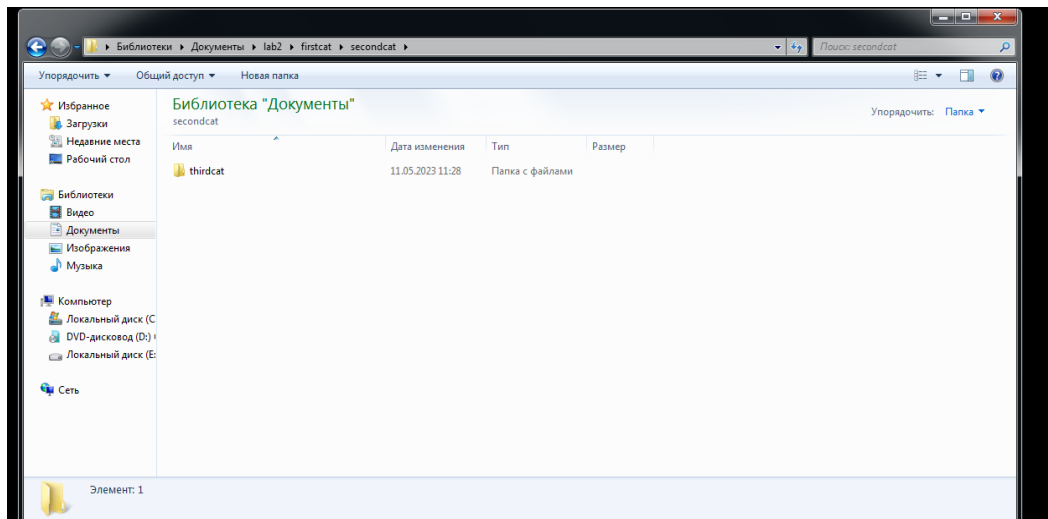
▸ Библиотеки ▸ Документы ▸ lab2 ▸ firstcat ▸ secondcat ▸

Поиск: secondcat

Упорядочить ▾ Общий доступ ▾ Новая папка

Избранное
Загрузки
Недавние места
Рабочий стол

Библиотеки
Видео
Документы
Изображения
Музыка

Компьютер
Локальный диск (C
DVD-дисковод (D:)
Локальный диск (E:

Сеть

Библиотека "Документы"
secondcat

Упорядочить: Папка ▾

| Имя | Дата изменения | Тип | Размер |
|---|---|---|---|
| thirdcat | 11.05.2023 11:28 | Папка с файлами | |

Элемент: 1